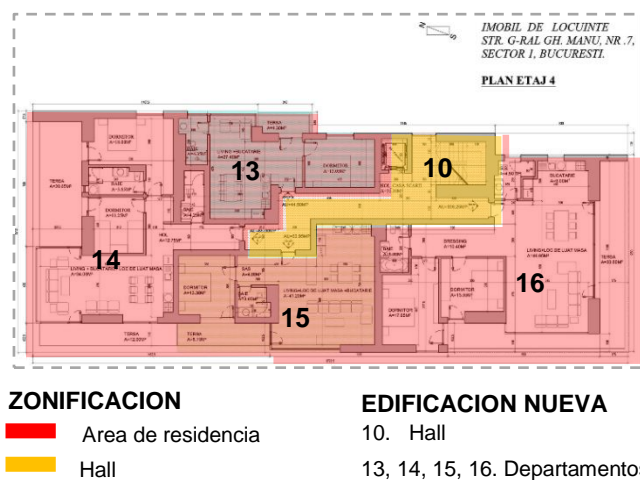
IMOBIL DE LOCUINTE
STR. G-RAL GH. MANU, NR.7,
SECTOR 1, BUCURESTI.

PLAN ETAJ 4

13

10

14

16

15

DORMITOR

TERASA

BAIE

DORMITOR

LIVING + SUFRAGERIE DE LUAT MASA

DORMITOR

CASA SCARII

DRESSING

BUCATARIE

LIVING+LOC DE LUAT MASA

TERASA

DORMITOR

DORMITOR

TERASA

TERASA

ZONIFICACION

Area de residencia

Hall

EDIFICACION NUEVA

10. Hall

13, 14, 15, 16. Departamentos